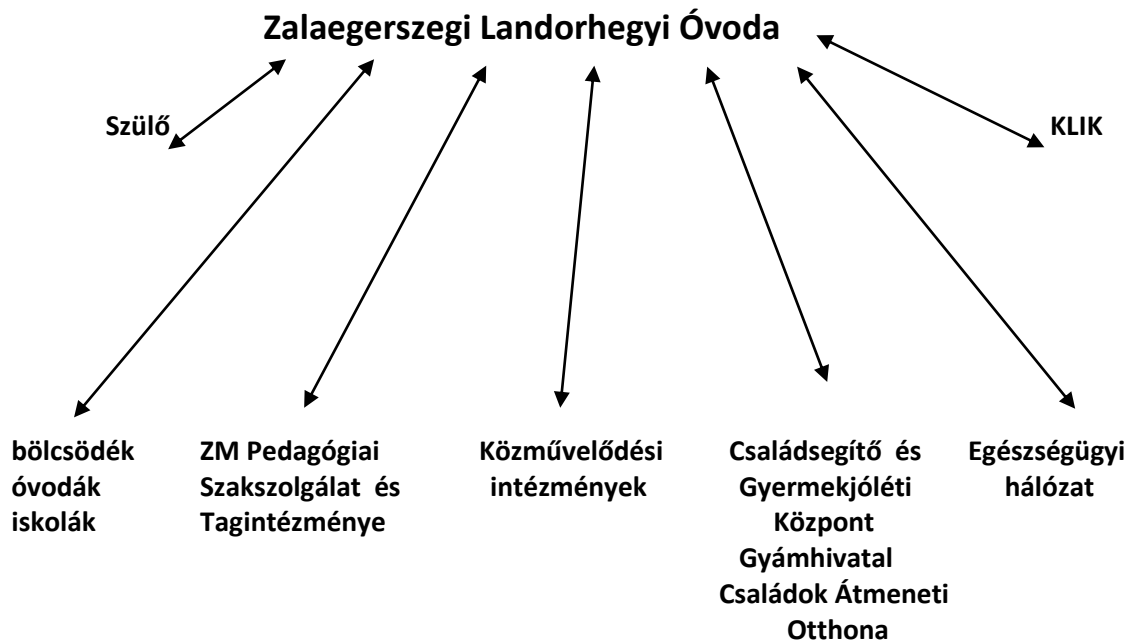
Zalaegerszegi Landorhegyi Óvoda

Szülő

KLIK

bölcsödék
óvodák
iskolák

ZM Pedagógiai Szakszolgálat és Tagintézménye

Közművelődési intézmények

Családsegítő és Gyermekjóléti Központ
Gyámhivatal
Családok Átmeneti Otthona

Egészségügyi hálózat